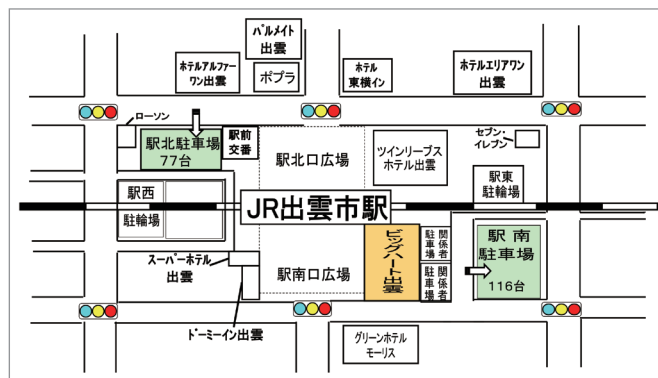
パルメイト出雲

ホテルアルファーワン出雲

ポプラ

ホテル東横イン

ホテルエリアワン出雲

ローソン

駅北駐車場
77台

駅前交番

駅北口広場

ツインリーブスホテル出雲

セブン-イレブン

駅東駐輪場

駅西駐輪場

JR出雲市駅

ビッグハート出雲

関係者駐車場

関係者駐車場

駅南駐車場
116台

スーパーホテル出雲

駅南口広場

ドーミーイン出雲

グリーンホテルモーリス